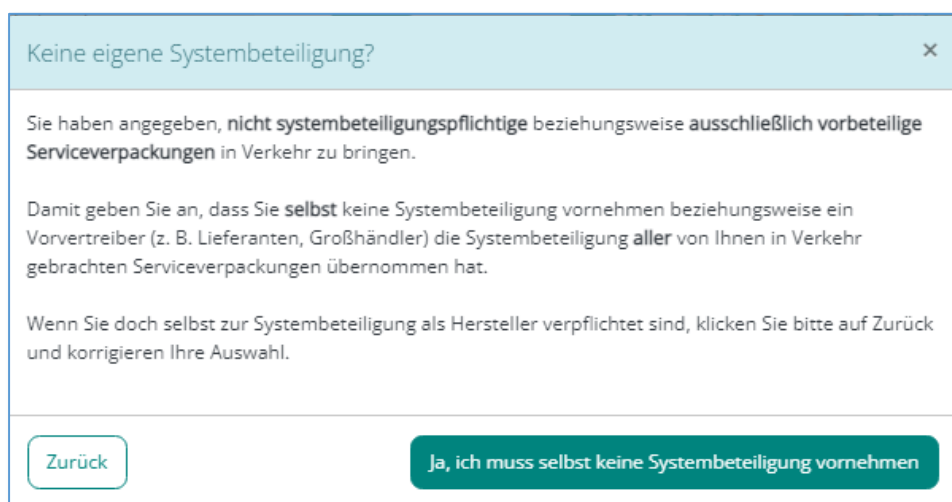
Keine eigene Systembeteiligung?

×

Sie haben angegeben, nicht systembeteiligungspflichtige beziehungsweise ausschließlich vorbeteilige Serviceverpackungen in Verkehr zu bringen.

Damit geben Sie an, dass Sie selbst keine Systembeteiligung vornehmen beziehungsweise ein Vorvertreiber (z. B. Lieferanten, Großhändler) die Systembeteiligung aller von Ihnen in Verkehr gebrachten Serviceverpackungen übernommen hat.

Wenn Sie doch selbst zur Systembeteiligung als Hersteller verpflichtet sind, klicken Sie bitte auf Zurück und korrigieren Ihre Auswahl.

Zurück

Ja, ich muss selbst keine Systembeteiligung vornehmen